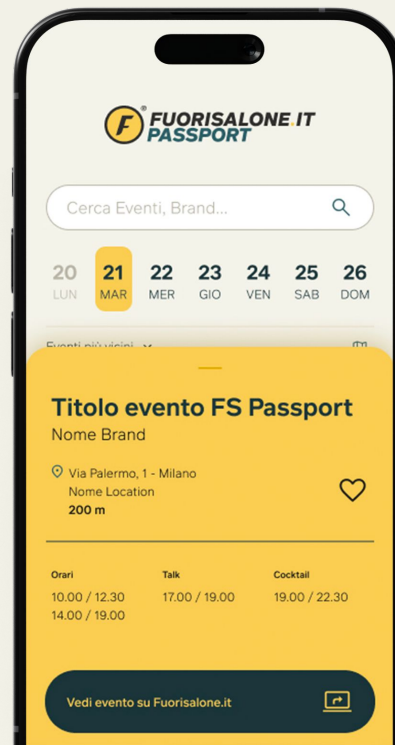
F FUORISALONE.IT PASSPORT

Cerca Eventi, Brand...

20 LUN
21 MAR
22 MER
23 GIO
24 VEN
25 SAB
26 DOM

Eventi più vicini

Titolo evento FS Passport
Nome Brand

Via Palermo, 1 - Milano
Nome Location
200 m

| Orari | Talk | Cocktail |
|---|---|---|
| 10.00 / 12.30<br>14.00 / 19.00 | 17.00 / 19.00 | 19.00 / 22.30 |

Vedi evento su Fuorisalone.it